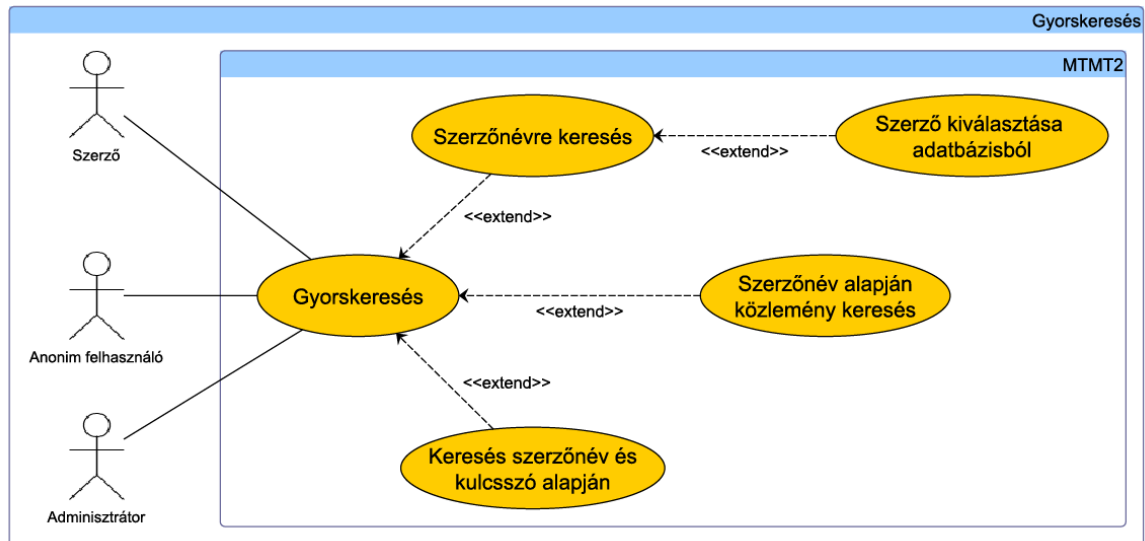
Gyorskeresés

MTMT2

Szerző

Anonim felhasználó

Adminisztrátor

Szerzőnévre keresés

<<extend>>

Szerző kiválasztása adatbázisból

<<extend>>

Gyorskeresés

<<extend>>

Szerzőnév alapján közlemény keresés

<<extend>>

Keresés szerzőnév és kulcsszó alapján